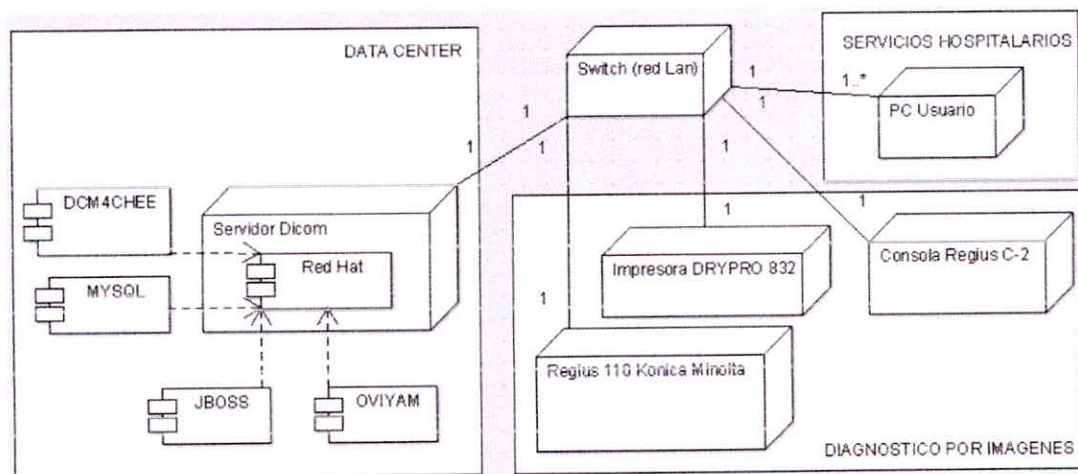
DATA CENTER

DCM4CHEE

Servidor Dicom

Red Hat

MYSQL

JBOSS

OVIYAM

Switch (red Lan)

1

1

1

1

1

1

1

1

1..*

SERVICIOS HOSPITALARIOS

PC Usuario

Impresora DRYPRO 832

Consola Regius C-2

Regius 110 Konica Minolta

DIAGNOSTICO POR IMAGENES